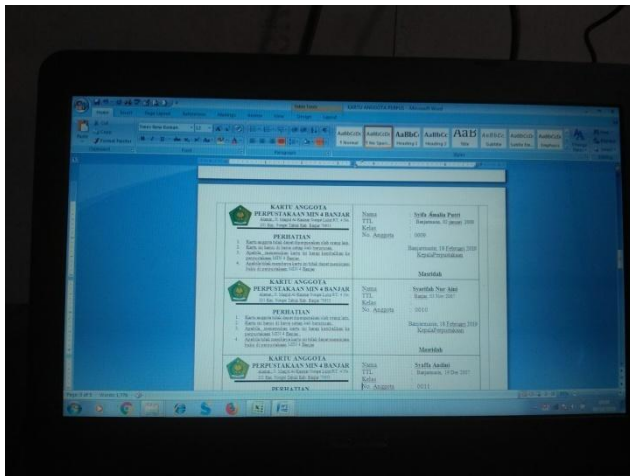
KARTU ANGGOTA PERPUSTAKAAN MIN 4 BANJAR - Microsoft Word

AaBbCcDc AaBbCcDc AaBbCc AaBbCc AaB AaBbCc AaBbCcDc AaBbCcDc

KARTU ANGGOTA
PERPUSTAKAAN MIN 4 BANJAR
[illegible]

PERHATIAN
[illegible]

Nama
TTL
Kelas
No. Anggota

Syifa Amalia Putri
Banjarmasin, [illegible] 2009
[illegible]
0008

Banjarmasin, 18 Februari 2020
KepalaPerpustakaan

Masitah

KARTU ANGGOTA
PERPUSTAKAAN MIN 4 BANJAR
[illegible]

PERHATIAN
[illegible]

Nama
TTL
Kelas
No. Anggota

Syarifah Nur Aini
Banjar, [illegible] 2007
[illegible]
0010

Banjarmasin, 18 Februari 2020
KepalaPerpustakaan

Masitah

KARTU ANGGOTA
PERPUSTAKAAN MIN 4 BANJAR
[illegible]

PERHATIAN

Nama
TTL
Kelas
No. Anggota

Syifa Audini
Banjarmasin, 19 Des 2007
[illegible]
0011